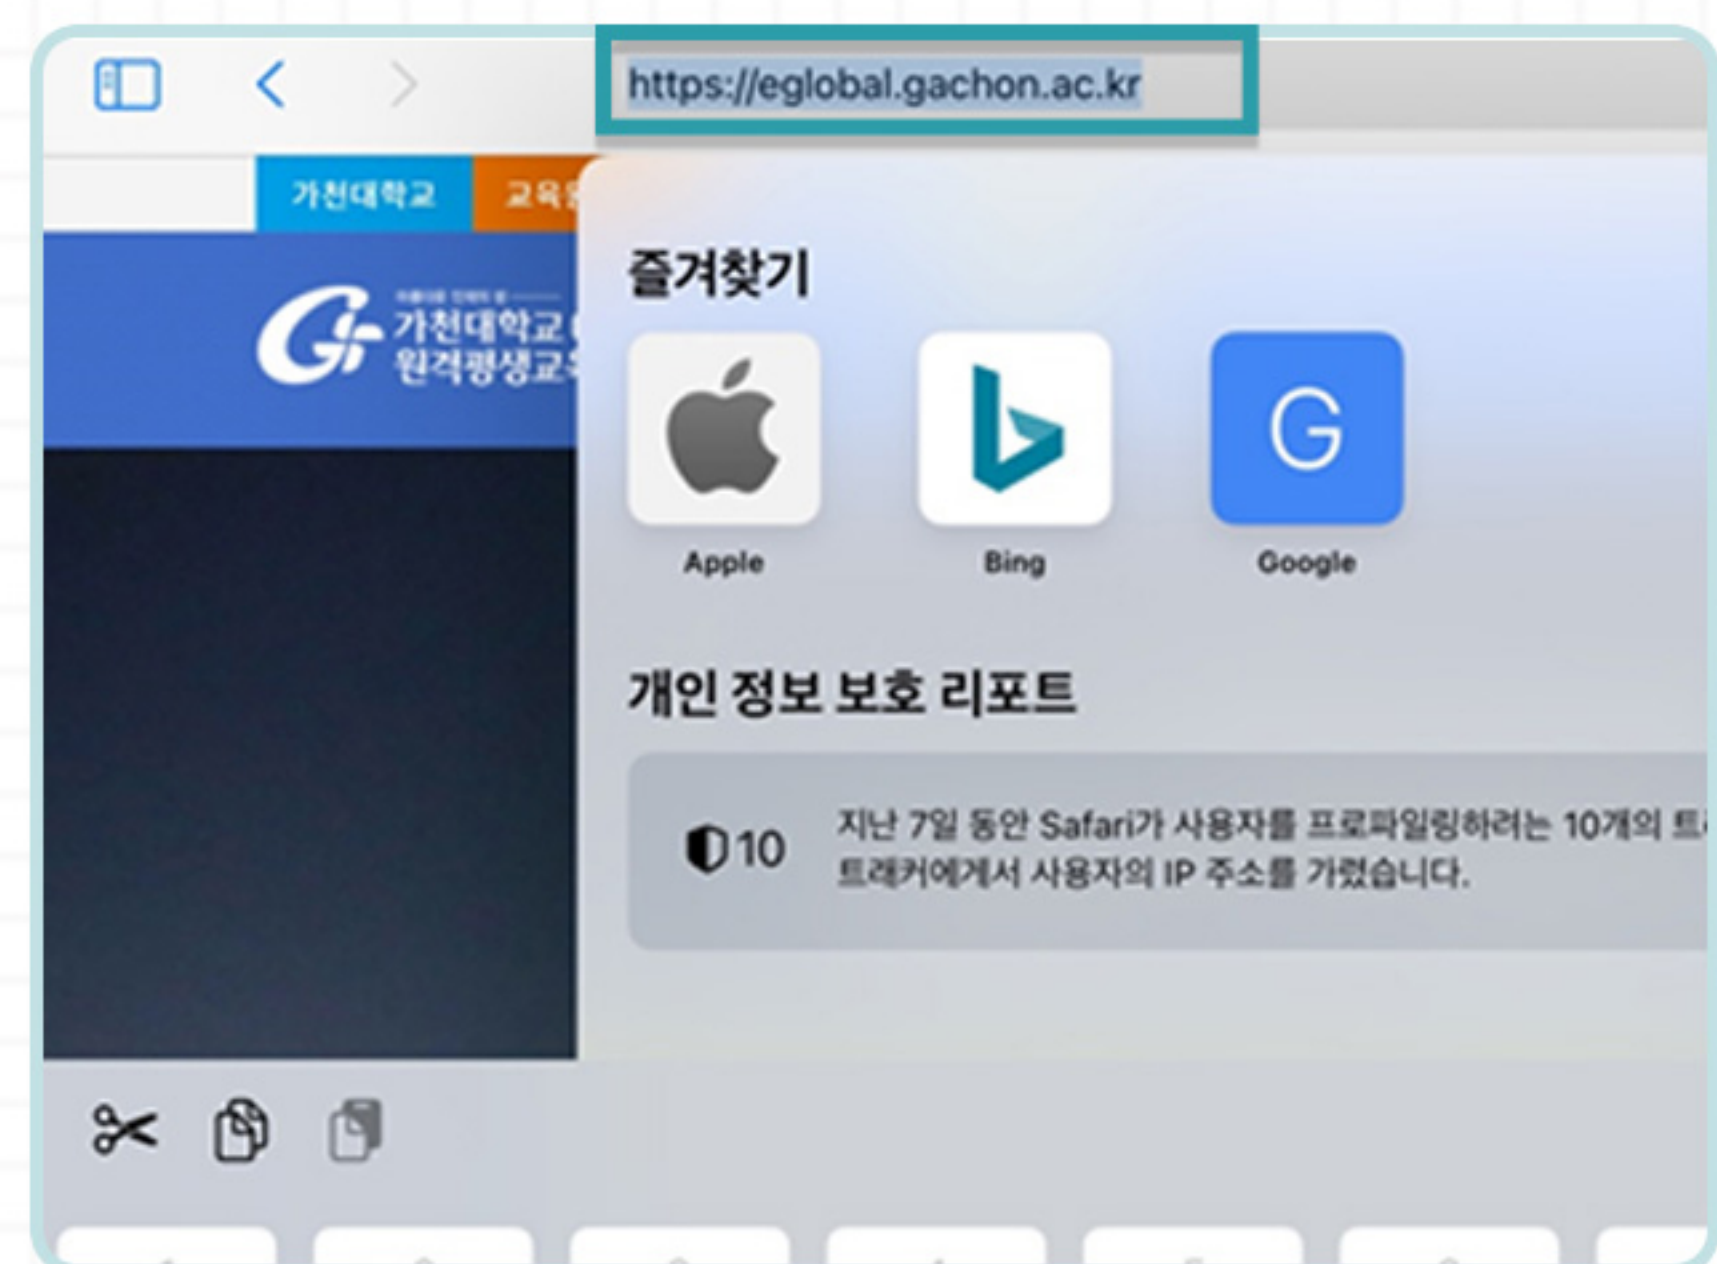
https://eglobal.gachon.ac.kr

가천대학교 교육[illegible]

가천대학교 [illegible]
원격평생교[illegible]

즐겨찾기

Apple

Bing

G

Google

개인 정보 보호 리포트

10

지난 7일 동안 Safari가 사용자를 프로파일링하려는 10개의 트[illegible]
트래커에게서 사용자의 IP 주소를 가렸습니다.